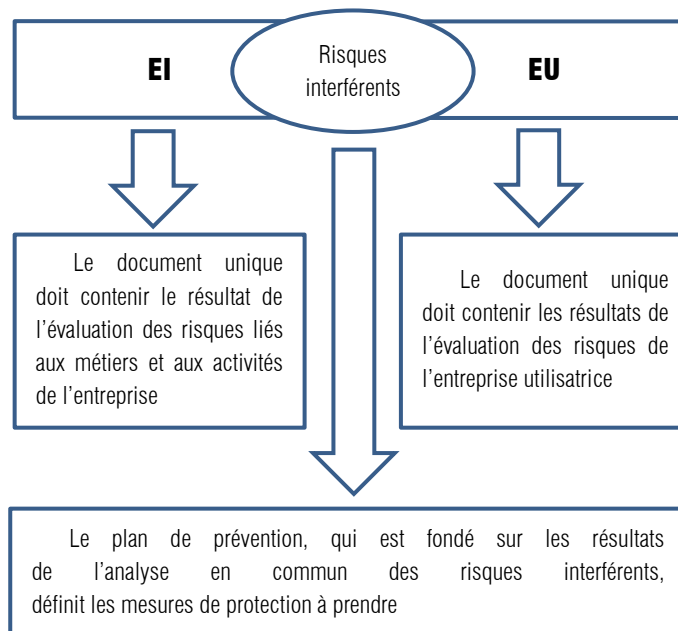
EI

Risques interférents

EU

Le document unique doit contenir le résultat de l’évaluation des risques liés aux métiers et aux activités de l’entreprise

Le document unique doit contenir les résultats de l’évaluation des risques de l’entreprise utilisatrice

Le plan de prévention, qui est fondé sur les résultats de l’analyse en commun des risques interférents, définit les mesures de protection à prendre